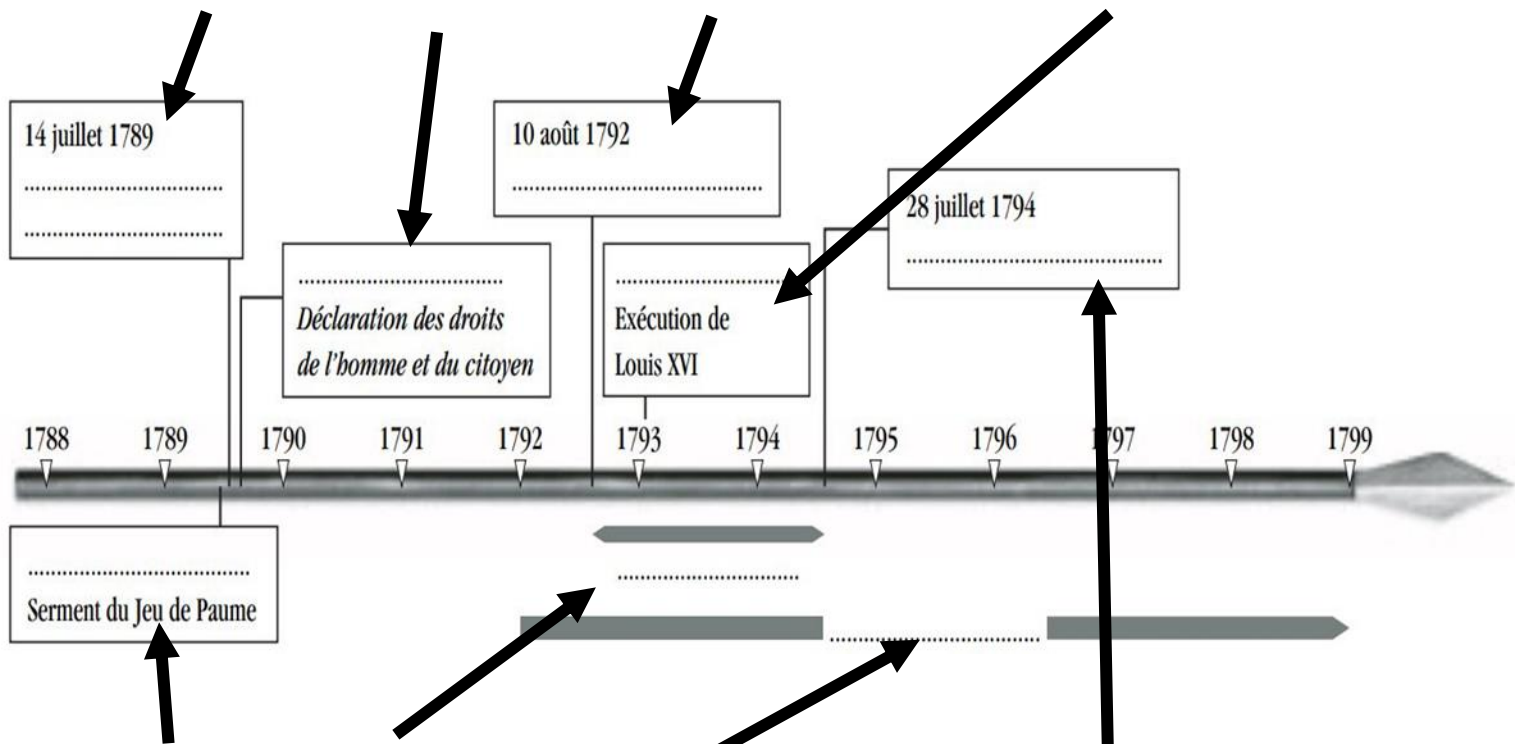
14 juillet 1789
..................................
..................................

..................................
Déclaration des droits de l'homme et du citoyen

10 août 1792
..................................

..................................
Exécution de Louis XVI

28 juillet 1794
..................................

1788 1789 1790 1791 1792 1793 1794 1795 1796 1797 1798 1799

..................................
Serment du Jeu de Paume

..................................

..................................